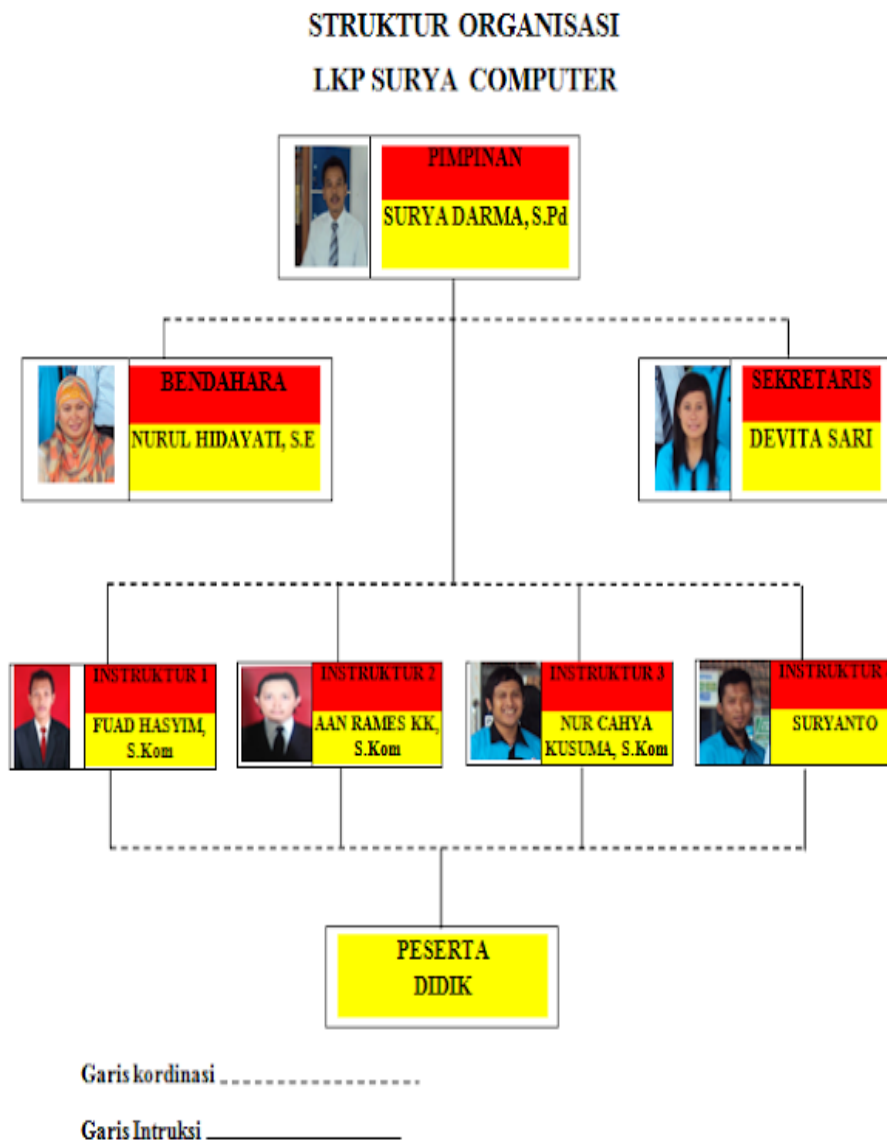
STRUKTUR ORGANISASI
LKP SURYA COMPUTER

PIMPINAN
SURYA DARMA, S.Pd

BENDAHARA
NURUL HIDAYATI, S.E

SEKRETARIS
DEVITA SARI

INSTRUKTUR 1
FUAD HASYIM, S.Kom

INSTRUKTUR 2
AAN RAMES KK, S.Kom

INSTRUKTUR 3
NUR CAHYA KUSUMA, S.Kom

INSTRUKTUR
SURYANTO

PESERTA
DIDIK

Garis kordinasi

Garis Intruksi